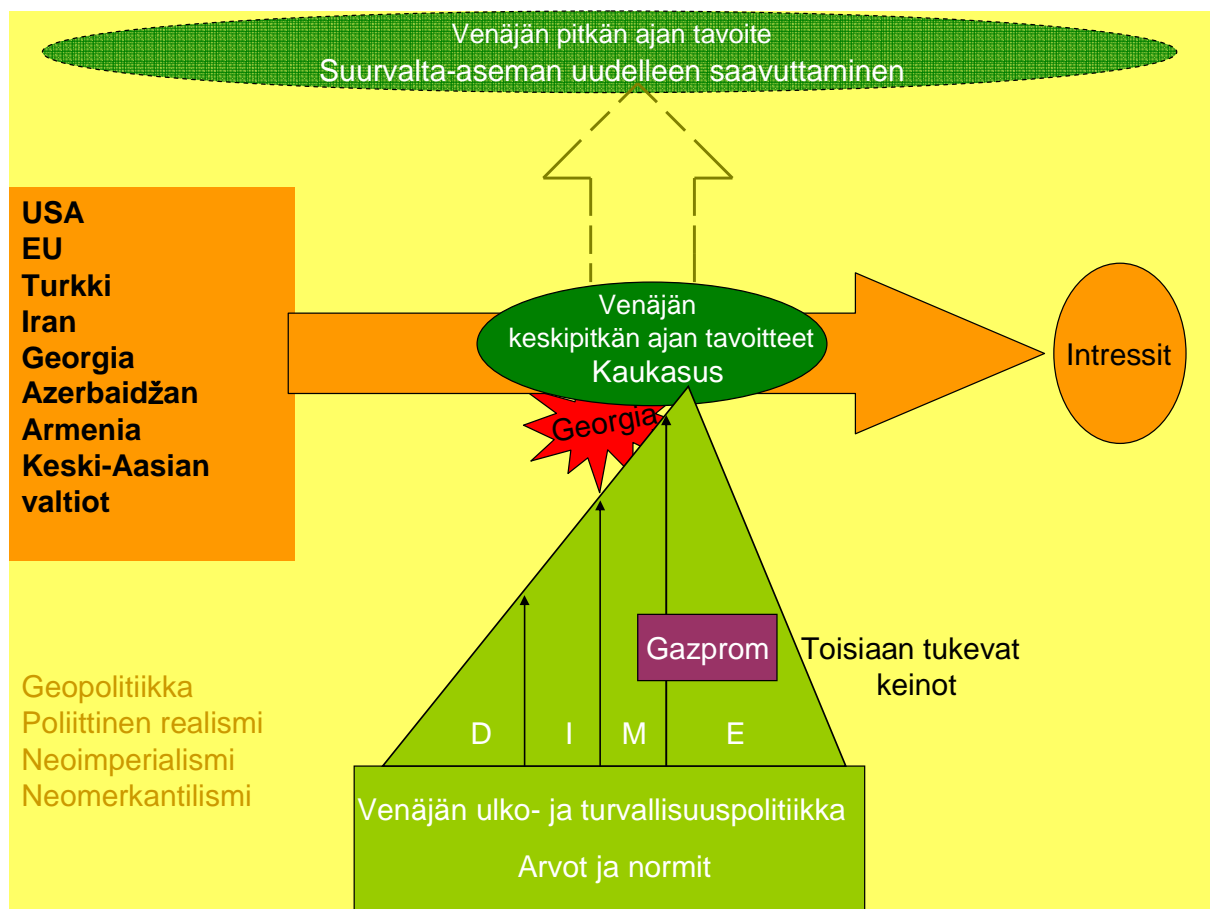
Venäjän pitkän ajan tavoite
Suurvalta-aseman uudelleen saavuttaminen

USA
EU
Turkki
Iran
Georgia
Azerbaidžan
Armenia
Keski-Aasian valtiot

Venäjän keskipitkän ajan tavoitteet
Kaukasus

Intressit

Georgia

Gazprom

Toisiaan tukevat keinot

Geopolitiikka
Poliittinen realismi
Neoimperialismi
Neomerkantilismi

D I M E

Venäjän ulko- ja turvallisuuspolitiikka

Arvot ja normit